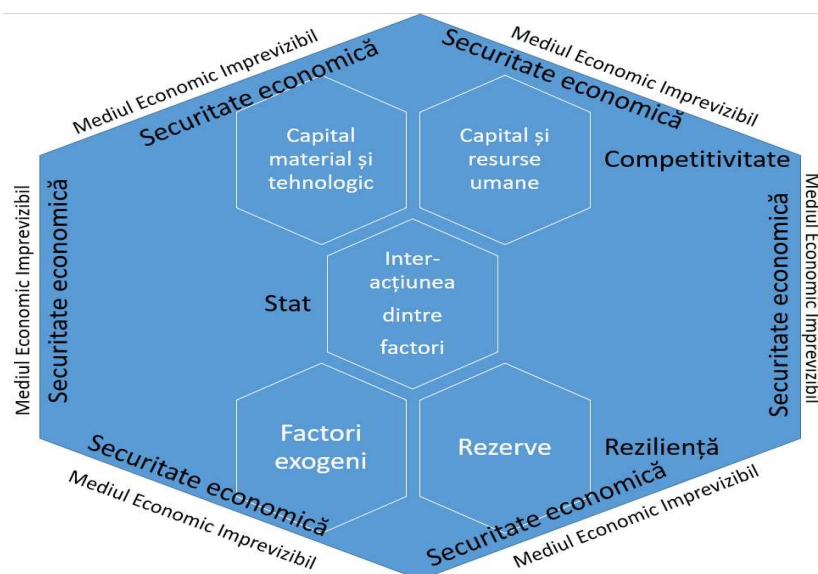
Mediul Economic Imprevizibil
Securitate economică
Mediul Economic Imprevizibil
Securitate economică
Capital material și tehnologic
Capital și resurse umane
Competitivitate
Mediul Economic Imprevizibil
Securitate economică
Inter-acțiunea dintre factori
Stat
Securitate economică
Mediul Economic Imprevizibil
Factori exogeni
Rezerve
Reziliență
Securitate economică
Mediul Economic Imprevizibil
Securitate economică
Mediul Economic Imprevizibil